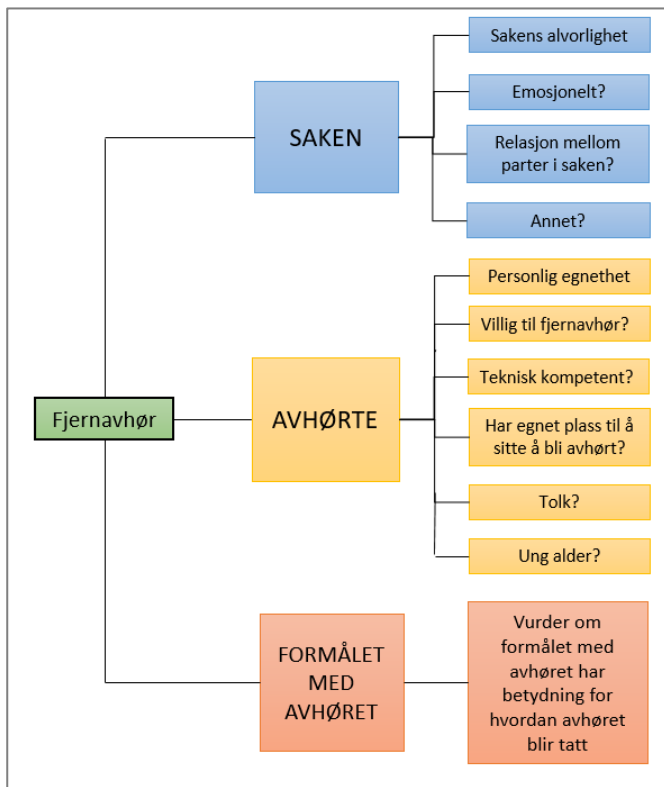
Fjernavhør

SAKEN

Sakens alvorlighet

Emosjonelt?

Relasjon mellom parter i saken?

Annet?

AVHØRTE

Personlig egnethet

Villig til fjernavhør?

Teknisk kompetent?

Har egnet plass til å sitte å bli avhørt?

Tolk?

Ung alder?

FORMÅLET MED AVHØRET

Vurder om formålet med avhøret har betydning for hvordan avhøret blir tatt